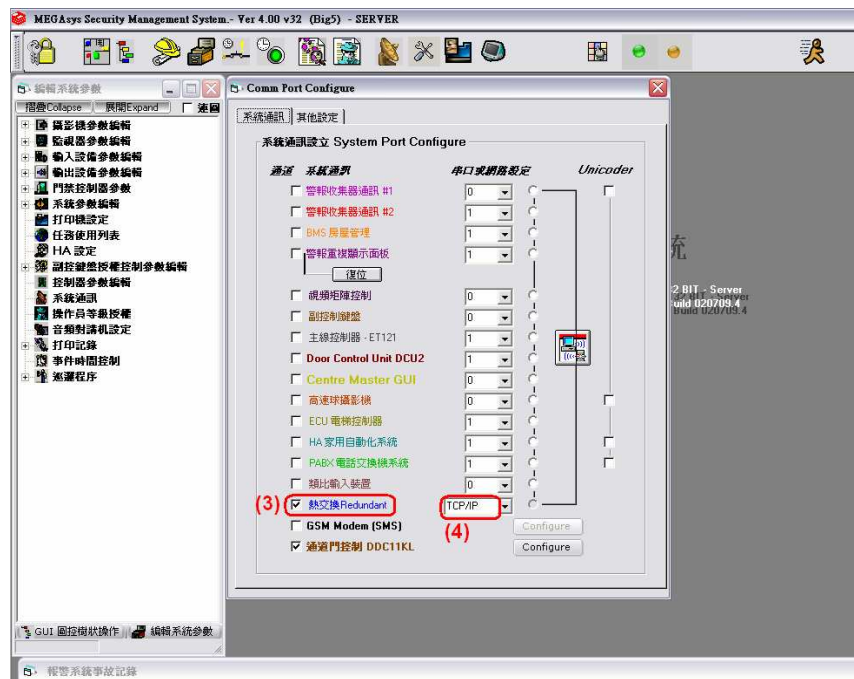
MEGAsys Security Management System.- Ver 4.00 v32 (Big5) - SERVER

編輯系統參數

摺疊Collapse 展開Expand 速回

攝影機參數編輯
監視器參數編輯
輸入設備參數編輯
輸出設備參數編輯
門禁控制器參數
系統參數編輯
打印機設定
任務使用列表
HA 設定
副控鍵盤授權控制參數編輯
控制器參數編輯
系統通訊
操作員等級授權
音頻對講機設定
打印記錄
事件時間控制
巡邏程序

GUI 圖控樹狀操作 編輯系統參數

Comm Port Configure

系統通訊 其他設定

系統通訊設立 System Port Configure

通道 系統通訊 串口或網路設定 Unicoder

| 通道 系統通訊 | 串口或網路設定 |
|---|---|
| 警報收集器通訊 #1 | 0 |
| 警報收集器通訊 #2 | 1 |
| BMS 房屋管理 | 1 |
| 警報重複顯示面板 | 1 |
| 復位 | |
| 視頻矩陣控制 | 0 |
| 副控制鍵盤 | 0 |
| 主線控制器 - ET121 | 1 |
| Door Control Unit DCU2 | 1 |
| Centre Master GUI | 0 |
| 高速球攝影機 | 0 |
| ECU 電梯控制器 | 1 |
| HA 家用自動化系統 | 1 |
| PABX 電話交換機系統 | 1 |
| 類比輸入裝置 | 0 |
| (3) 熱交換Redundant | TCP/IP (4) |
| GSM Modem (SMS) | Configure |
| 通道門控制 DDC11KL | Configure |

統

2 BIT - Server
uild 020709.4

報警系統事故記錄